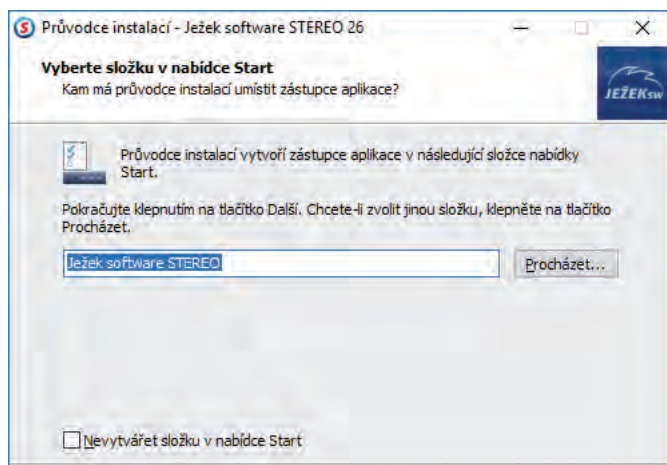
Průvodce instalací - Ježek software STEREO 26

Vyberte složku v nabídce Start
Kam má průvodce instalací umístit zástupce aplikace?

JEŽEKsw

Průvodce instalací vytvoří zástupce aplikace v následující složce nabídky Start.

Pokračujte klepnutím na tlačítko Další. Chcete-li zvolit jinou složku, klepněte na tlačítko Procházet.

Ježek software STEREO

Procházet...

Nevytvářet složku v nabídce Start